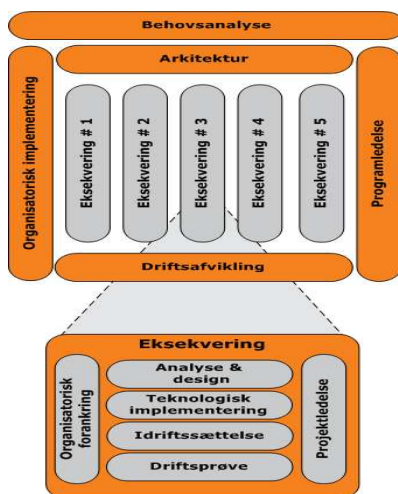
Behovsanalyse

Arkitektur

Organisatorisk implementering

Eksekvering # 1

Eksekvering # 2

Eksekvering # 3

Eksekvering # 4

Eksekvering # 5

Programledelse

Driftsafvikling

Eksekvering

Organisatorisk forankring

Analyse & design

Teknologisk implementering

Idriftssættelse

Driftsprøve

Projektledelse